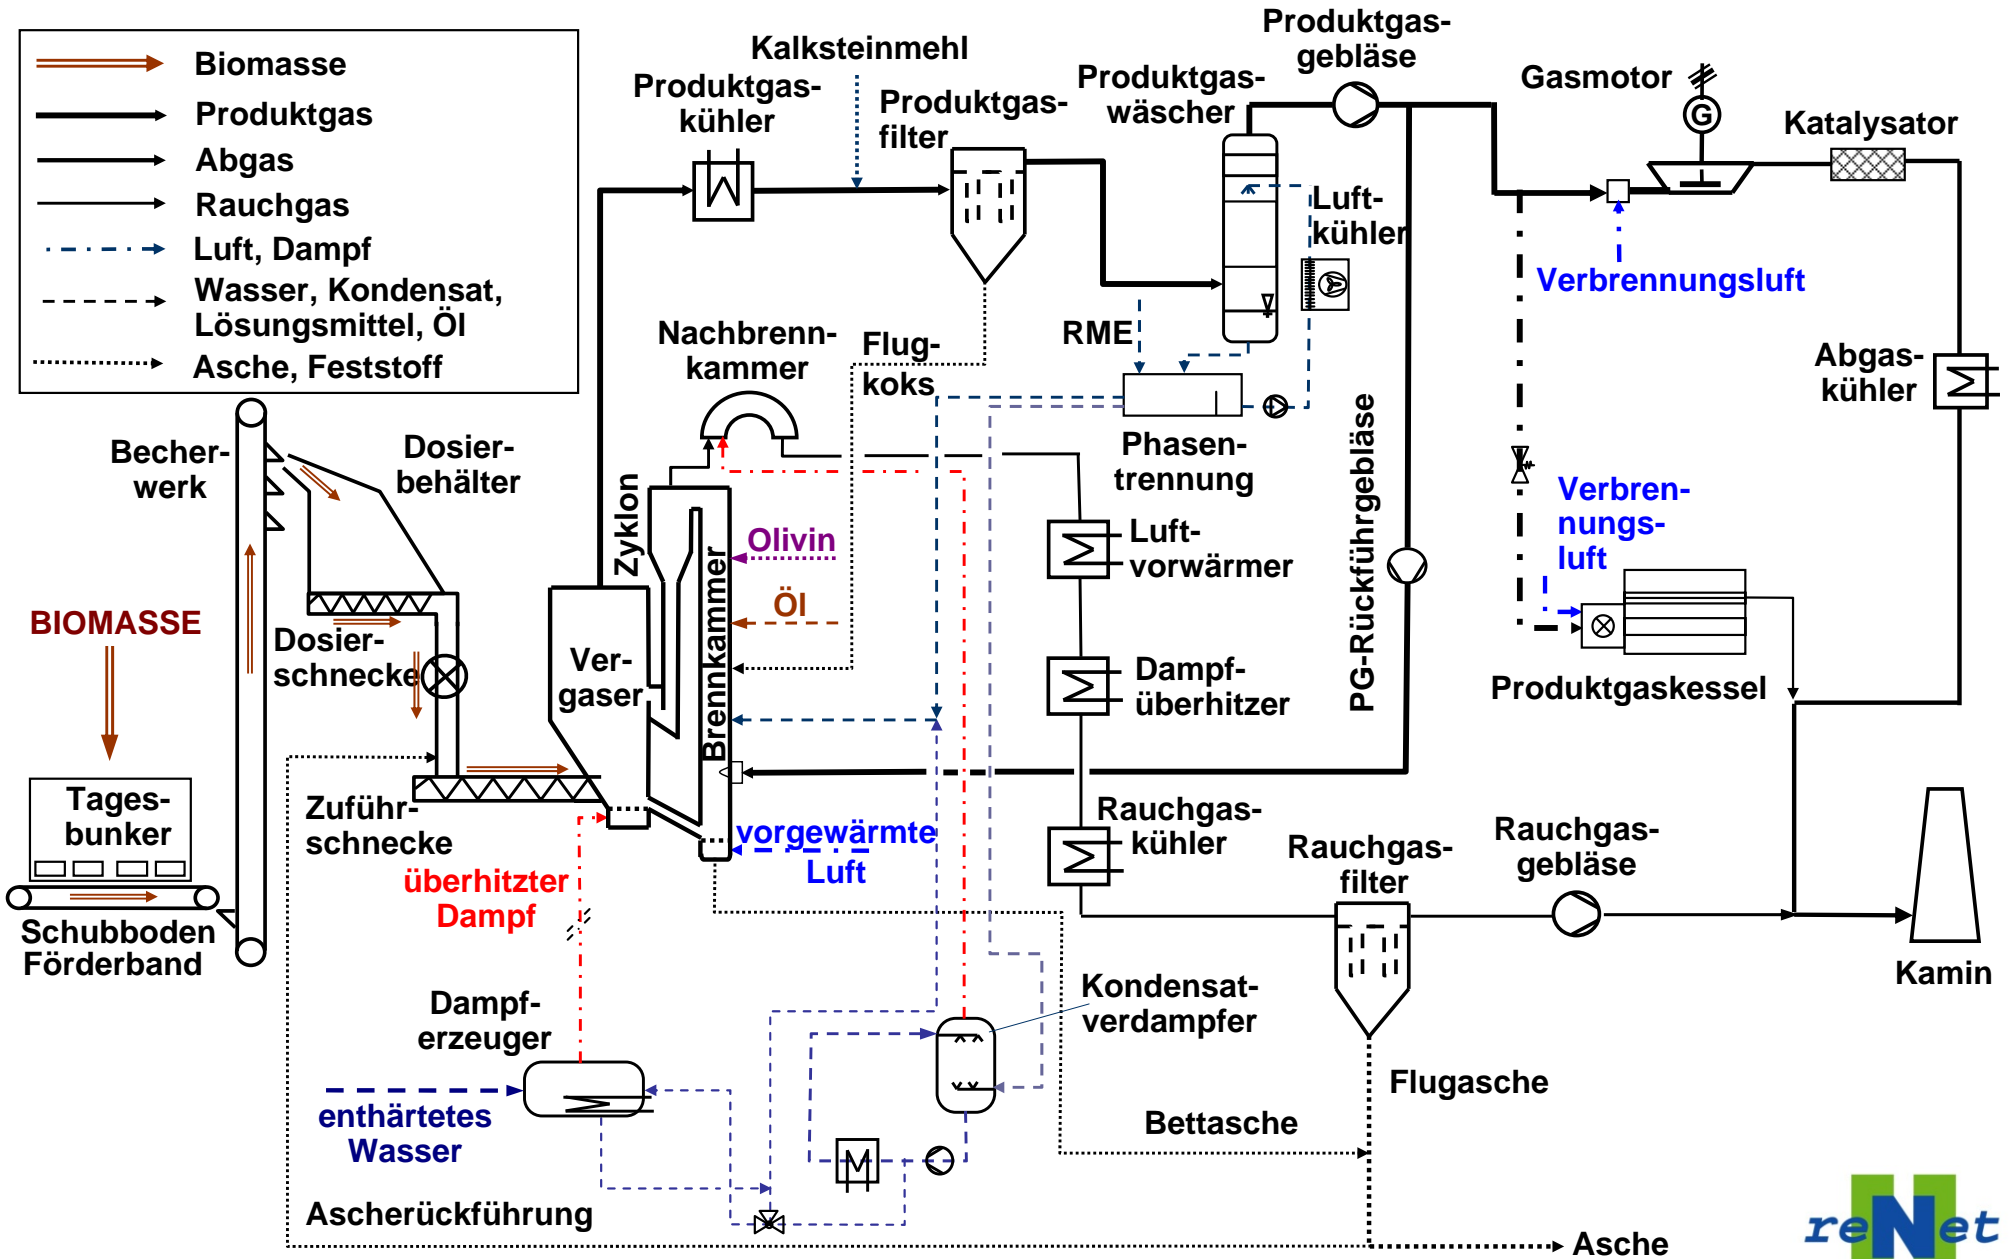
Biomasse
Produktgas
Abgas
Rauchgas
Luft, Dampf
Wasser, Kondensat, Lösungsmittel, Öl
Asche, Feststoff

Kalksteinmehl
Produktgas-kühler
Produktgas-filter
Produktgas-wäscher
Produktgas-gebläse
Gasmotor
G
Katalysator
Luft-kühler
Verbrennungsluft
RME
Nachbrenn-kammer
Flug-koks
Phasen-trennung
Abgas-kühler
Becher-werk
Dosier-behälter
Zyklon
Olivin
Öl
Luft-vorwärmer
PG-Rückführgebläse
Verbren-nungs-luft
BIOMASSE
Dosier-schnecke
Ver-gaser
Brennkammer
Dampf-überhitzer
Produktgaskessel
Tages-bunker
Zuführ-schnecke
vorgewärmte Luft
Rauchgas-kühler
Rauchgas-filter
Rauchgas-gebläse
Schubboden Förderband
überhitzter Dampf
Kamin
Dampf-erzeuger
Kondensat-verdampfer
Flugasche
enthärtetes Wasser
Bettasche
Ascherückführung
Asche
reNet